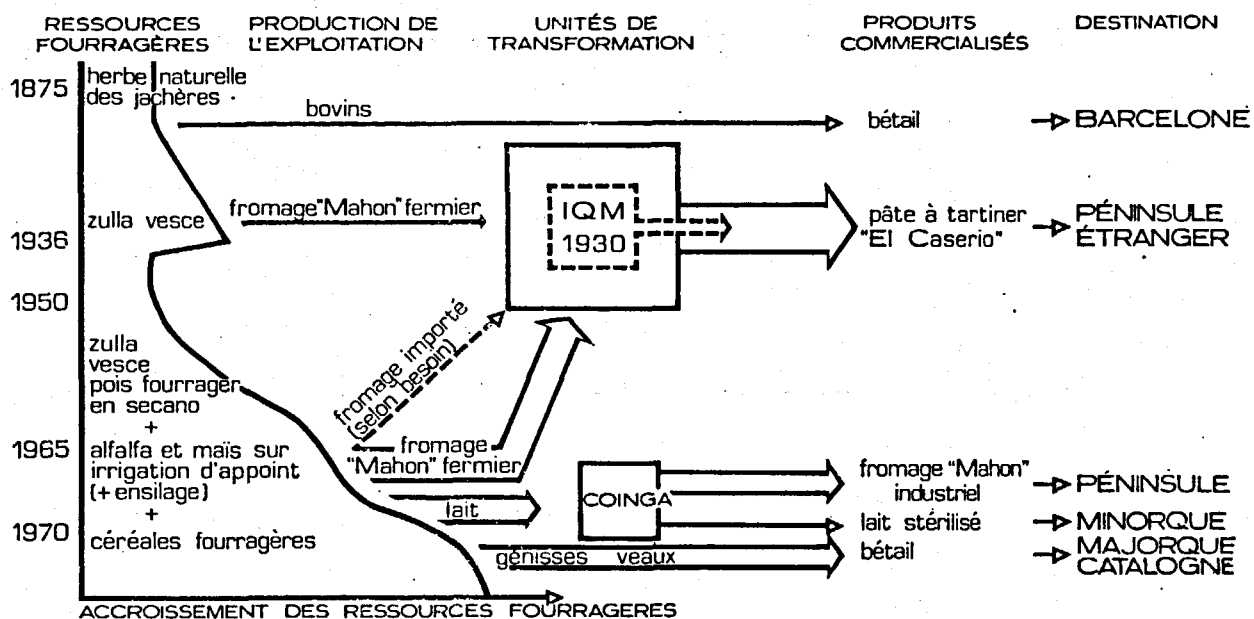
RESSOURCES FOURRAGÈRES

PRODUCTION DE L'EXPLOITATION

UNITÉS DE TRANSFORMATION

PRODUITS COMMERCIALISÉS

DESTINATION

1875

herbe naturelle des jachères

bovins

bétail

BARCELONE

zulla vesce

fromage "Mahon" fermier

IQM 1930

pâte à tartiner "El Caserio"

PÉNINSULE ÉTRANGER

1936

1950

zulla vesce pois fourrager en secano + alfalfa et maïs sur irrigation d'appoint (+ensilage) + céréales fourragères

fromage importé (selon besoin)

1965

fromage "Mahon" fermier

COINGA

fromage "Mahon" industriel

PÉNINSULE

lait

lait stérilisé

MINORQUE

1970

génisses veaux

bétail

MAJORQUE CATALOGNE

ACCROISSEMENT DES RESSOURCES FOURRAGERES